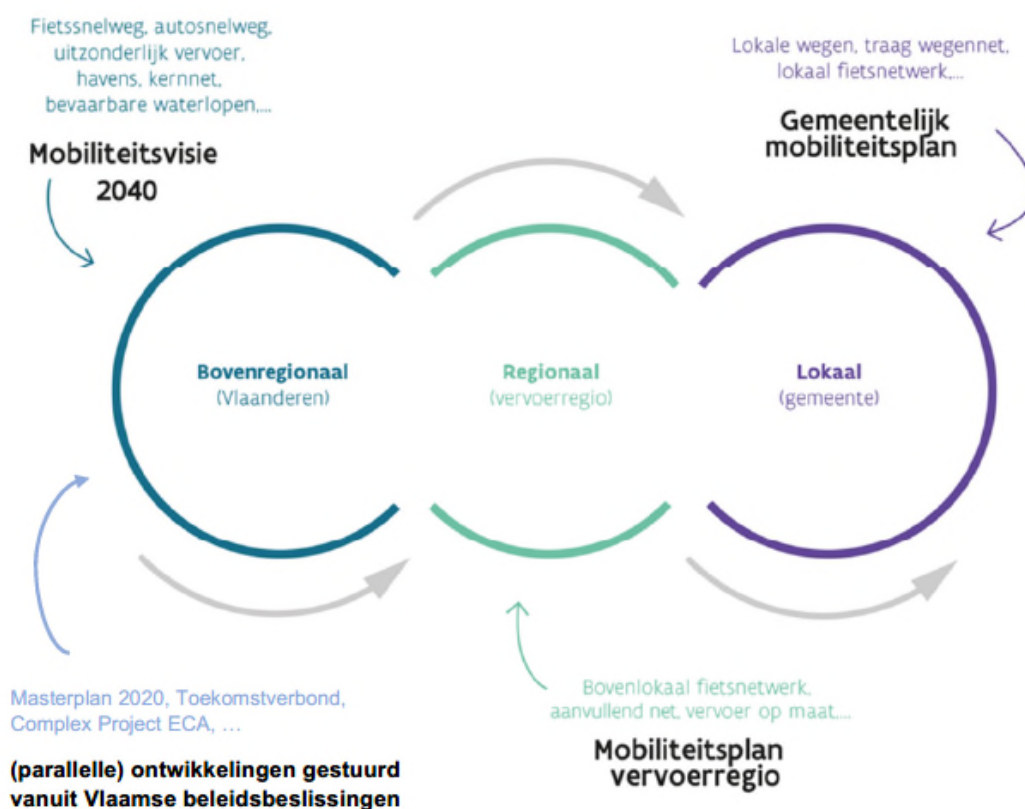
Fietssnelweg, autosnelweg, uitzonderlijk vervoer, havens, kernnet, bevaarbare waterlopen,...

Mobiliteitsvisie 2040

Lokale wegen, traag wegennet, lokaal fietsnetwerk,...

Gemeentelijk mobiliteitsplan

Bovenregionaal (Vlaanderen)

Regionaal (vervoerregio)

Lokaal (gemeente)

Masterplan 2020, Toekomstverbond, Complex Project ECA, ...

(parallelle) ontwikkelingen gestuurd vanuit Vlaamse beleidsbeslissingen

Bovenlokaal fietsnetwerk, aanvullend net, vervoer op maat,...

Mobiliteitsplan vervoerregio